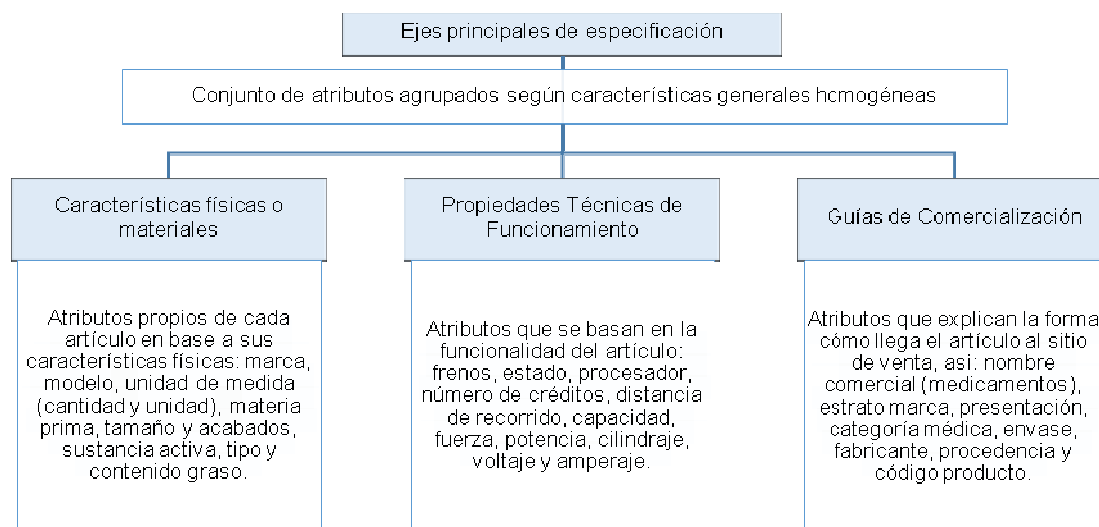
Ejes principales de especificación

Conjunto de atributos agrupados según características generales homogéneas

Características físicas o materiales

Atributos propios de cada artículo en base a sus características físicas: marca, modelo, unidad de medida (cantidad y unidad), materia prima, tamaño y acabados, sustancia activa, tipo y contenido graso.

Propiedades Técnicas de Funcionamiento

Atributos que se basan en la funcionalidad del artículo: frenos, estado, procesador, número de créditos, distancia de recorrido, capacidad, fuerza, potencia, cilindraje, voltaje y amperaje.

Guías de Comercialización

Atributos que explican la forma cómo llega el artículo al sitio de venta, así: nombre comercial (medicamentos), estrato marca, presentación, categoría médica, envase, fabricante, procedencia y código producto.